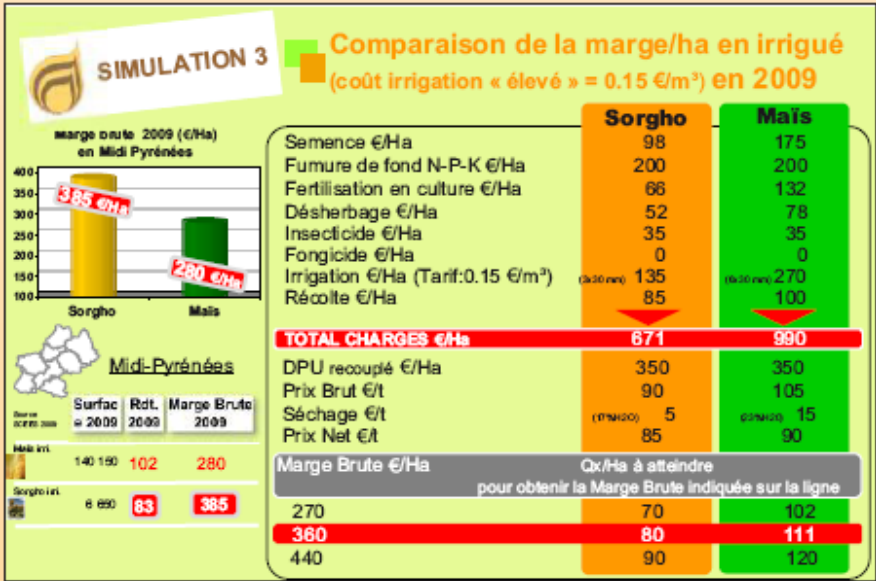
SIMULATION 3

Comparaison de la marge/ha en irrigué
(coût irrigation « élevé » = 0.15 €/m³) en 2009

marge brute 2009 (€/Ha) en Midi Pyrénées

400
350
300
250
200
150
100

385 €/Ha
280 €/Ha

Sorgho Maïs

Midi-Pyrénées

| Source SCEES 2009 | Surface 2009 | Rdt. 2009 | Marge Brute 2009 |
|---|---|---|---|
| Maïs irri. | 140 150 | 102 | 280 |
| Sorgho irri. | 6 650 | 83 | 385 |

| | Sorgho | Maïs |
|---|---|---|
| Semence €/Ha | 98 | 175 |
| Fumure de fond N-P-K €/Ha | 200 | 200 |
| Fertilisation en culture €/Ha | 66 | 132 |
| Désherbage €/Ha | 52 | 78 |
| Insecticide €/Ha | 35 | 35 |
| Fongicide €/Ha | 0 | 0 |
| Irrigation €/Ha (Tarif:0.15 €/m³) | (3x30 mm) 135 | (6x30 mm) 270 |
| Récolte €/Ha | 85 | 100 |
| TOTAL CHARGES €/Ha | 671 | 990 |
| DPU recouplé €/Ha | 350 | 350 |
| Prix Brut €/t | 90 | 105 |
| Séchage €/t | (17%H2O) 5 | (23%H2O) 15 |
| Prix Net €/t | 85 | 90 |

Marge Brute €/Ha — Qx/Ha à atteindre pour obtenir la Marge Brute indiquée sur la ligne

| | Sorgho | Maïs |
|---|---|---|
| 270 | 70 | 102 |
| 360 | 80 | 111 |
| 440 | 90 | 120 |